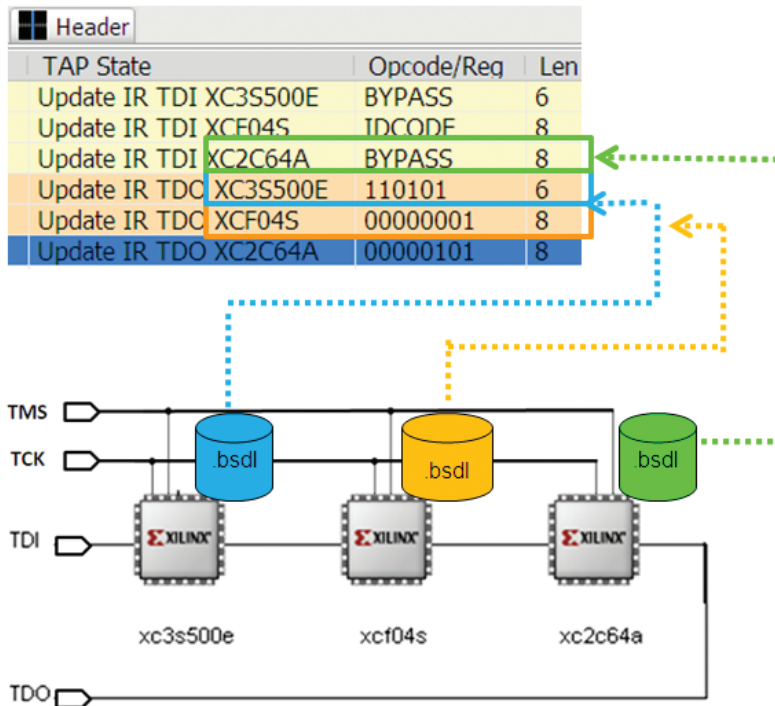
Header

| TAP State | Opcode/Reg | Len |
|---|---|---|
| Update IR TDI XC3S500E | BYPASS | 6 |
| Update IR TDI XCF04S | IDCODE | 8 |
| Update IR TDI XC2C64A | BYPASS | 8 |
| Update IR TDO XC3S500E | 110101 | 6 |
| Update IR TDO XCF04S | 00000001 | 8 |
| Update IR TDO XC2C64A | 00000101 | 8 |

TMS
TCK
TDI
TDO
.bsdl
.bsdl
.bsdl
XILINX
XILINX
XILINX
xc3s500e
xcf04s
xc2c64a